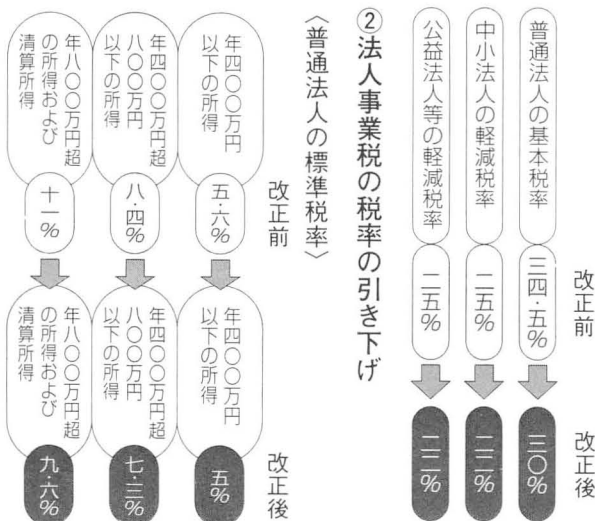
普通法人の基本税率　三四・五%　三〇%
中小法人の軽減税率　二五%　二二%
公益法人等の軽減税率　二五%　二二%

改正前　改正後

② 法人事業税の税率の引き下げ

〈普通法人の標準税率〉

改正前　改正後

年四〇〇万円以下の所得　五・六%　年四〇〇万円以下の所得　五%
年四〇〇万円超八〇〇万円以下の所得　八・四%　年四〇〇万円超八〇〇万円以下の所得　七・三%
年八〇〇万円超の所得および清算所得　十一%　年八〇〇万円超の所得および清算所得　九・六%